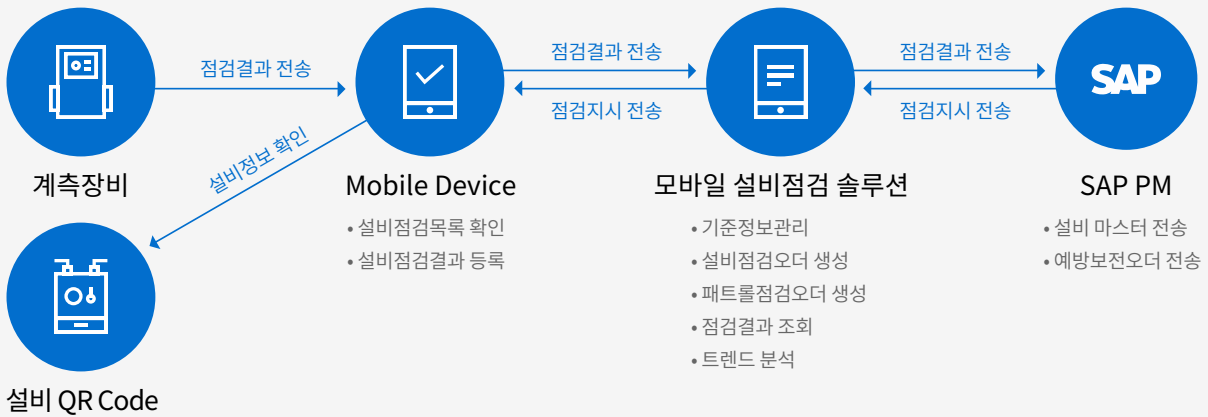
점검결과 전송

점검결과 전송

점검지시 전송

점검결과 전송

점검지시 전송

SAP

설비정보 확인

계측장비

Mobile Device

• 설비점검목록 확인
• 설비점검결과 등록

모바일 설비점검 솔루션

• 기준정보관리
• 설비점검오더 생성
• 패트롤점검오더 생성
• 점검결과 조회
• 트렌드 분석

SAP PM

• 설비 마스터 전송
• 예방보전오더 전송

설비 QR Code